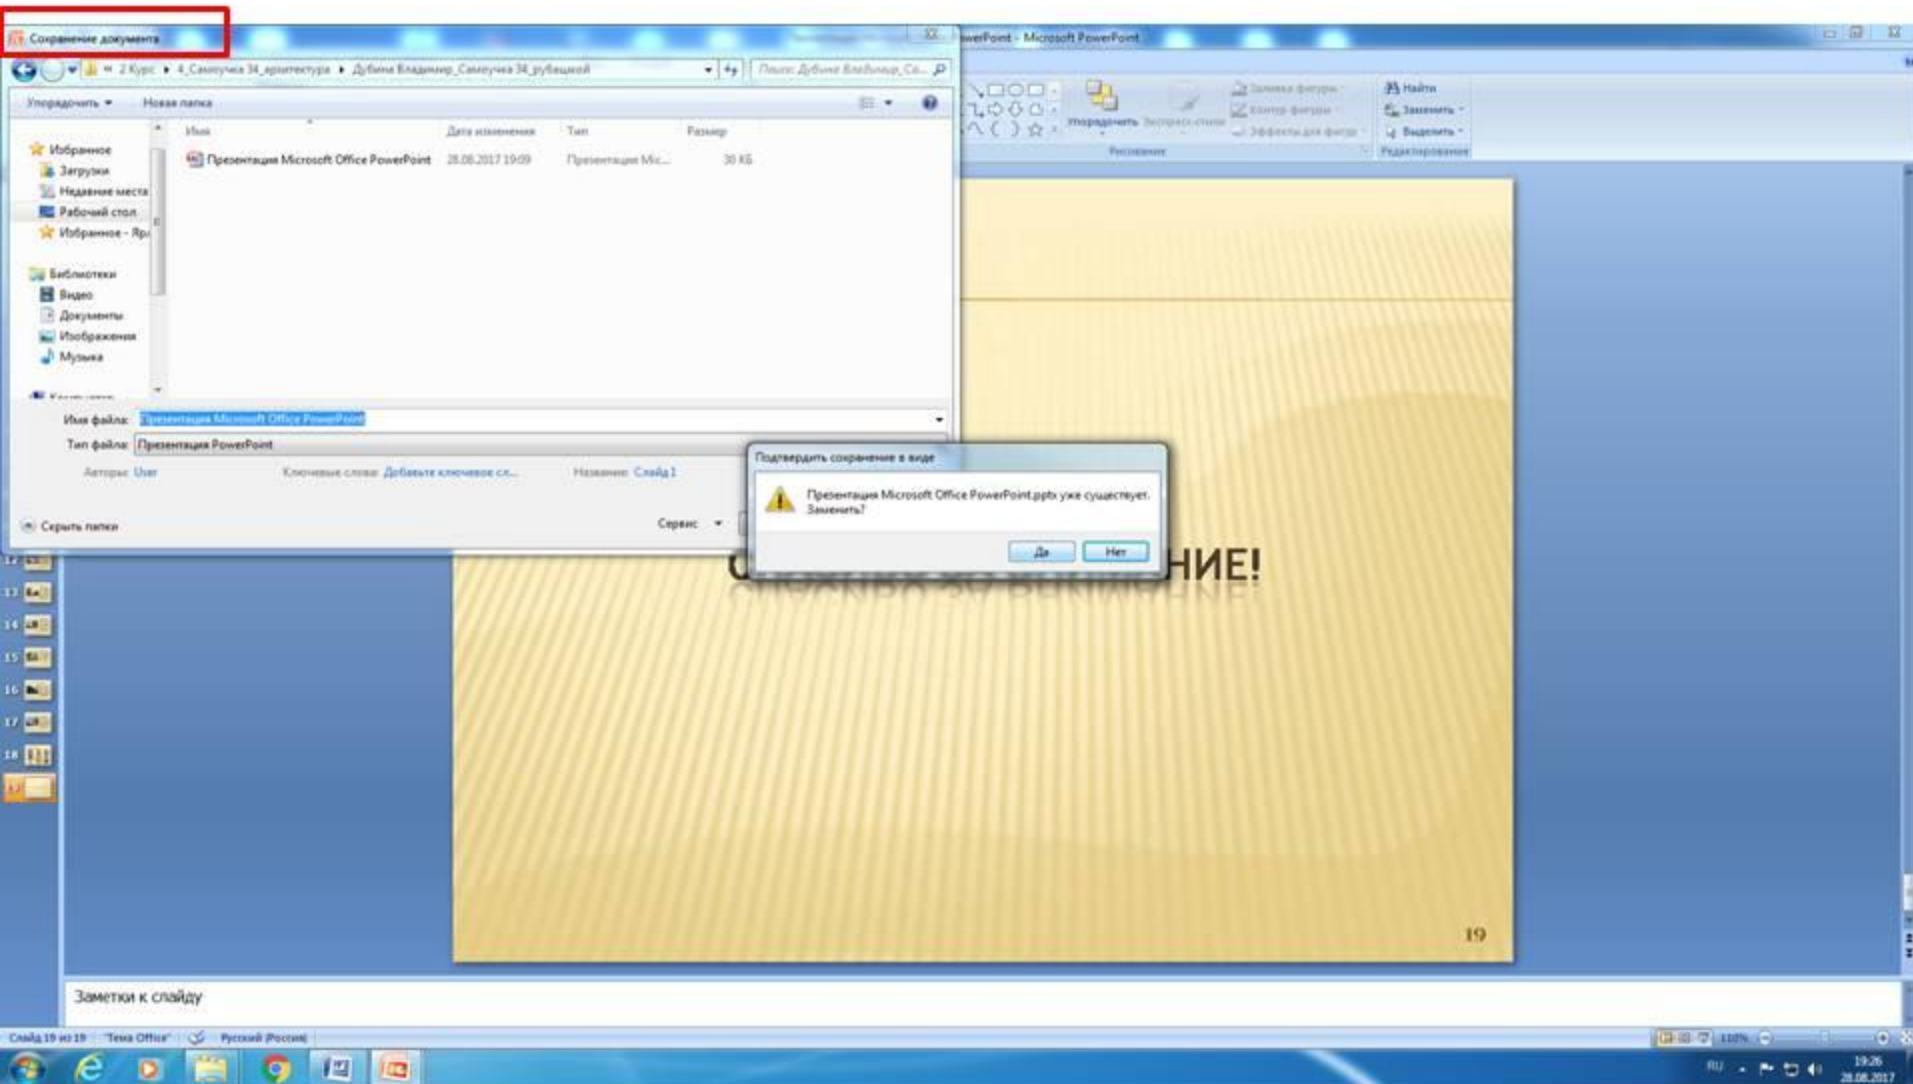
Сохранение документа

werPoint - Microsoft PowerPoint

« 2 Курс ▸ 4_Самоучка 34_архитектура ▸ Дубина Владимир_Самоучка 34_рубашкой

Поиск: Дубина Владимир_Са...

Упорядочить ▾ Новая папка

Избранное
Загрузки
Недавние места
Рабочий стол
Избранное - Яр
Библиотеки
Видео
Документы
Изображения
Музыка

| Имя | Дата изменения | Тип | Размер |
|---|---|---|---|
| Презентация Microsoft Office PowerPoint | 28.08.2017 19:09 | Презентация Mic... | 30 КБ |

Имя файла: Презентация Microsoft Office PowerPoint

Тип файла: Презентация PowerPoint

Авторы: User Ключевые слова: Добавьте ключевое сл... Название: Слайд 1

Скрыть папки Сервис

Упорядочить Экспресс-стили Заливка фигуры Контур фигуры Эффекты для фигур Рисование

Найти Заменить Выделить Редактирование

Подтвердить сохранение в виде

Презентация Microsoft Office PowerPoint.pptx уже существует. Заменить?

Да Нет

С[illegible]НИЕ!

19

Заметки к слайду

Слайд 19 из 19 "Тема Office" Русский (Россия)

110%

RU 19:26 28.08.2017